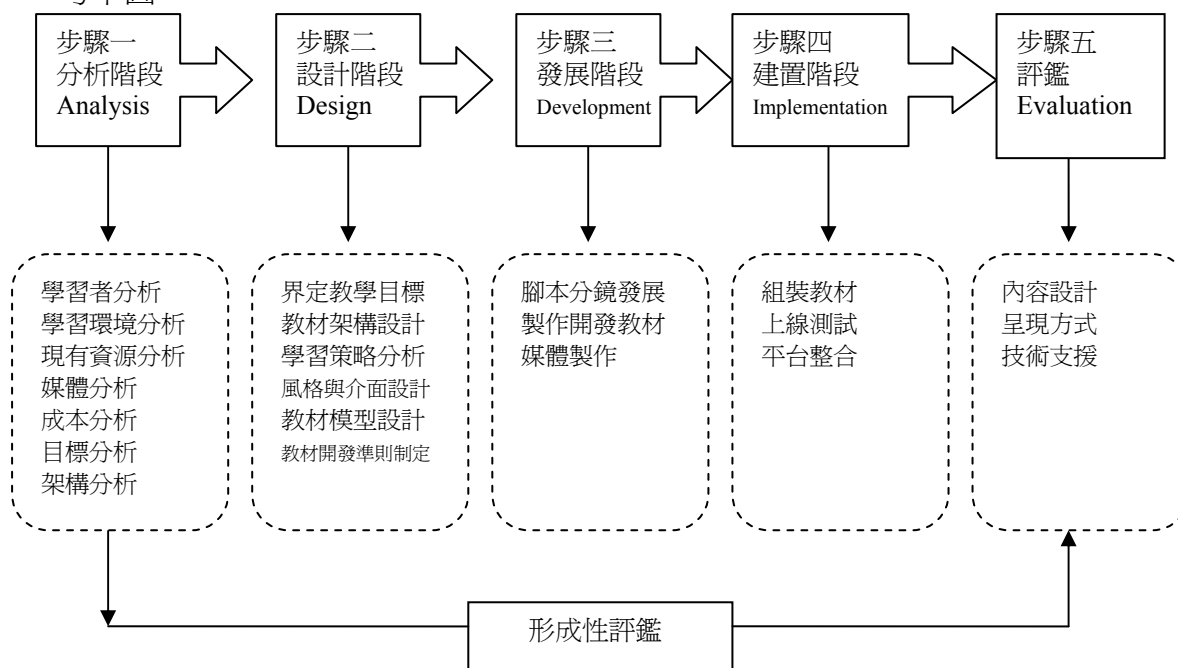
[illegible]

步驟一
分析階段
Analysis

步驟二
設計階段
Design

步驟三
發展階段
Development

步驟四
建置階段
Implementation

步驟五
評鑑
Evaluation

學習者分析
學習環境分析
現有資源分析
媒體分析
成本分析
目標分析
架構分析

界定教學目標
教材架構設計
學習策略分析
風格與介面設計
教材模型設計
教材開發準則制定

腳本分鏡發展
製作開發教材
媒體製作

組裝教材
上線測試
平台整合

內容設計
呈現方式
技術支援

形成性評鑑